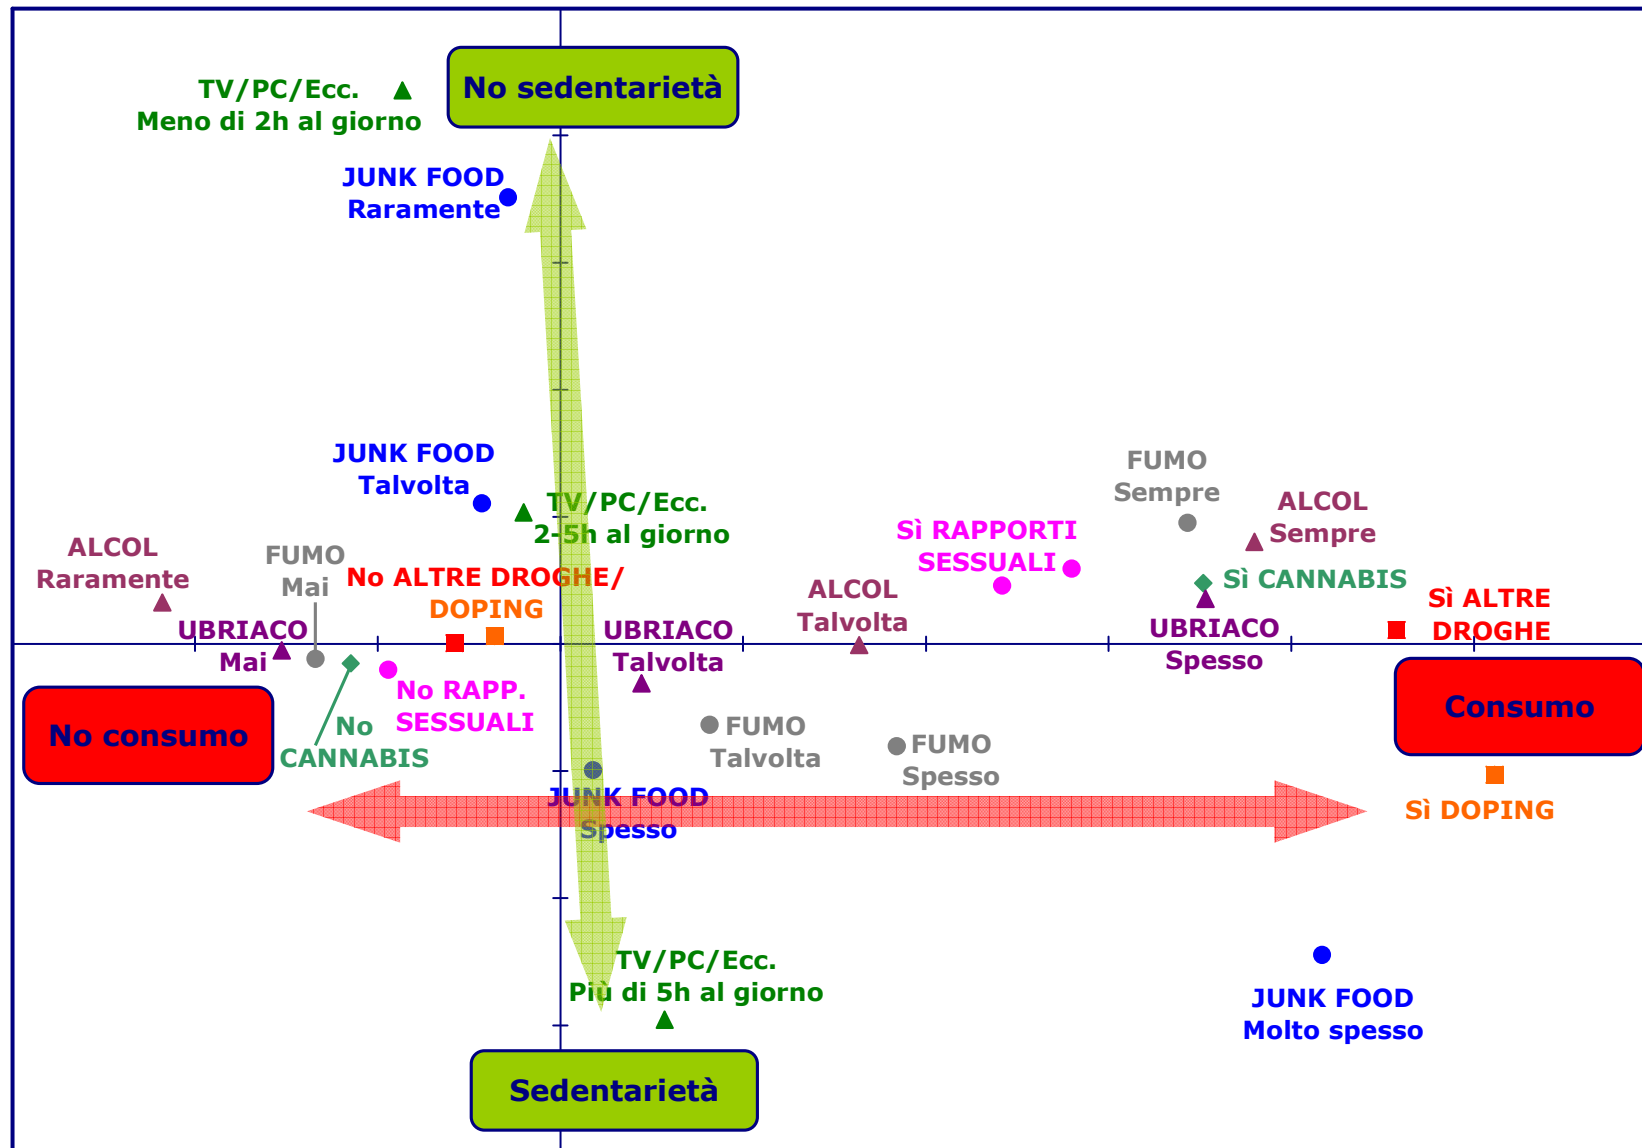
TV/PC/Ecc.
Meno di 2h al giorno

No sedentarietà

JUNK FOOD
Raramente

JUNK FOOD
Talvolta

TV/PC/Ecc.
2-5h al giorno

FUMO
Sempre

ALCOL
Sempre

Sì RAPPORTI
SESSUALI

ALCOL
Raramente

FUMO
Mai

No ALTRE DROGHE/
DOPING

ALCOL
Talvolta

Sì CANNABIS

Sì ALTRE
DROGHE

UBRIACO
Mai

UBRIACO
Talvolta

UBRIACO
Spesso

No RAPP.
SESSUALI

No
CANNABIS

No consumo

Consumo

FUMO
Talvolta

FUMO
Spesso

JUNK FOOD
Spesso

Sì DOPING

TV/PC/Ecc.
Più di 5h al giorno

JUNK FOOD
Molto spesso

Sedentarietà